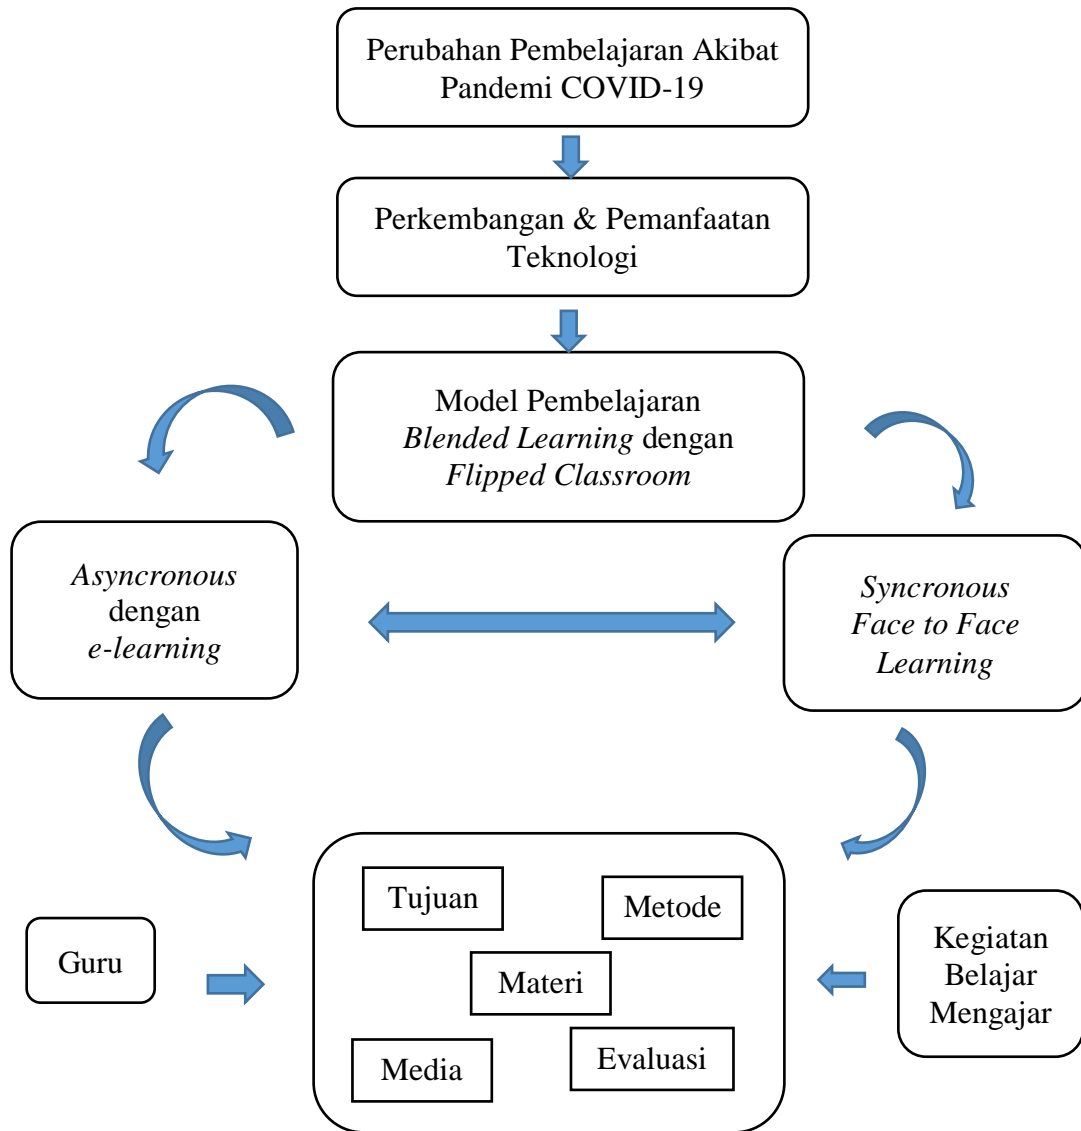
Perubahan Pembelajaran Akibat Pandemi COVID-19

Perkembangan & Pemanfaatan Teknologi

Model Pembelajaran *Blended Learning* dengan *Flipped Classroom*

*Asyncronous* dengan *e-learning*

*Syncronous Face to Face Learning*

Guru

Tujuan

Metode

Materi

Media

Evaluasi

Kegiatan Belajar Mengajar